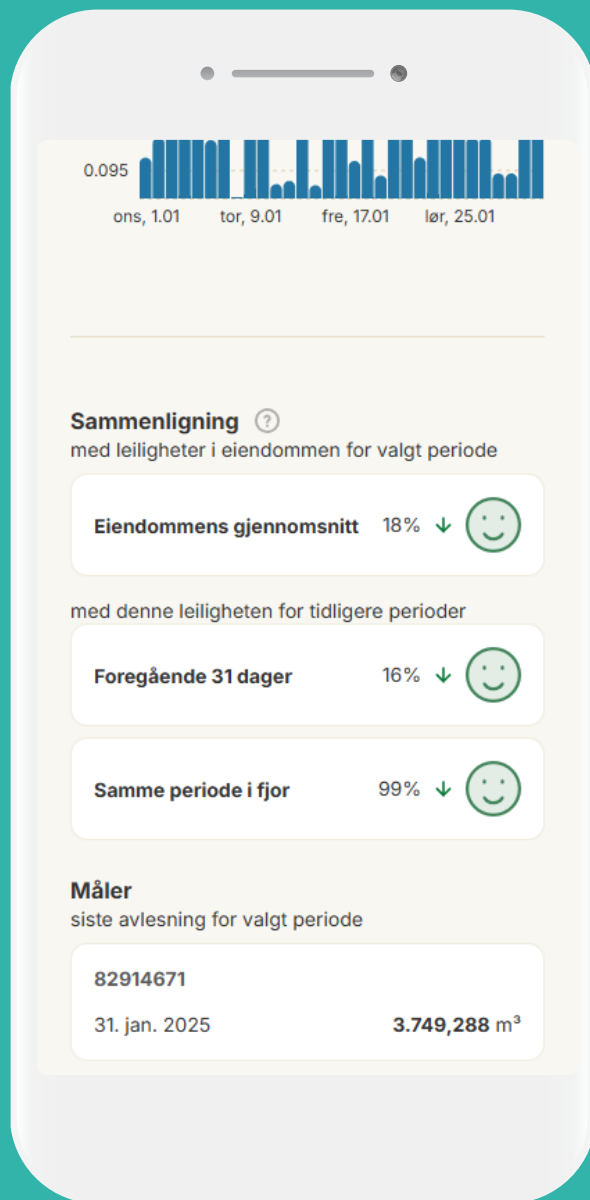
0.095

ons, 1.01 tor, 9.01 fre, 17.01 lør, 25.01

Sammenligning ?
med leiligheter i eiendommen for valgt periode

Eiendommens gjennomsnitt 18% ↓

med denne leiligheten for tidligere perioder

Foregående 31 dager 16% ↓

Samme periode i fjor 99% ↓

Måler
siste avlesning for valgt periode

82914671

31. jan. 2025 3.749,288 $m^3$